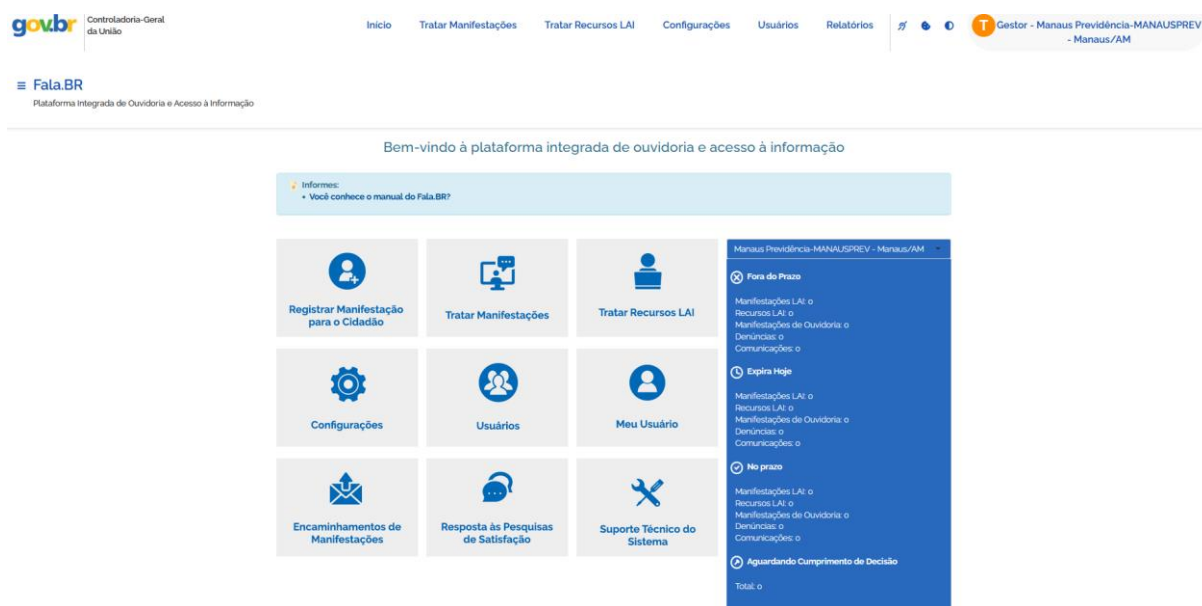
gov.br Controladoria-Geral da União

Início Tratar Manifestações Tratar Recursos LAI Configurações Usuários Relatórios

T Gestor - Manaus Previdência-MANAUSPREV - Manaus/AM

≡ Fala.BR
Plataforma Integrada de Ouvidoria e Acesso à Informação

Bem-vindo à plataforma integrada de ouvidoria e acesso à informação

Informes:
• Você conhece o manual do Fala.BR?

Registrar Manifestação para o Cidadão

Tratar Manifestações

Tratar Recursos LAI

Configurações

Usuários

Meu Usuário

Encaminhamentos de Manifestações

Resposta às Pesquisas de Satisfação

Suporte Técnico do Sistema

Manaus Previdência-MANAUSPREV - Manaus/AM

Fora do Prazo

Manifestações LAI: 0
Recursos LAI: 0
Manifestações de Ouvidoria: 0
Denúncias: 0
Comunicações: 0

Expira Hoje

Manifestações LAI: 0
Recursos LAI: 0
Manifestações de Ouvidoria: 0
Denúncias: 0
Comunicações: 0

No prazo

Manifestações LAI: 0
Recursos LAI: 0
Manifestações de Ouvidoria: 0
Denúncias: 0
Comunicações: 0

Aguardando Cumprimento de Decisão

Total: 0